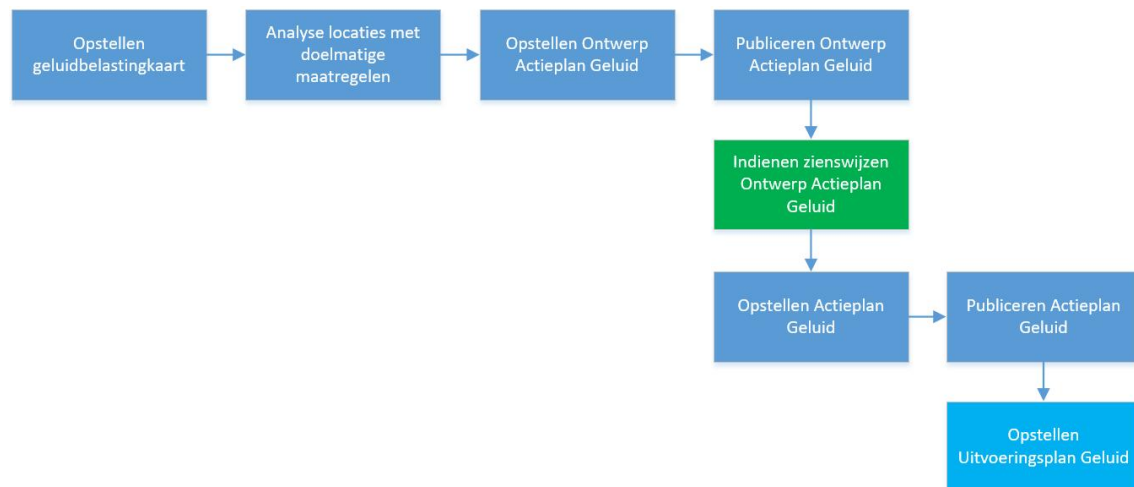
Opstellen geluidbelastingkaart

Analyse locaties met doelmatige maatregelen

Opstellen Ontwerp Actieplan Geluid

Publiceren Ontwerp Actieplan Geluid

Indienen zienswijzen Ontwerp Actieplan Geluid

Opstellen Actieplan Geluid

Publiceren Actieplan Geluid

Opstellen Uitvoeringsplan Geluid